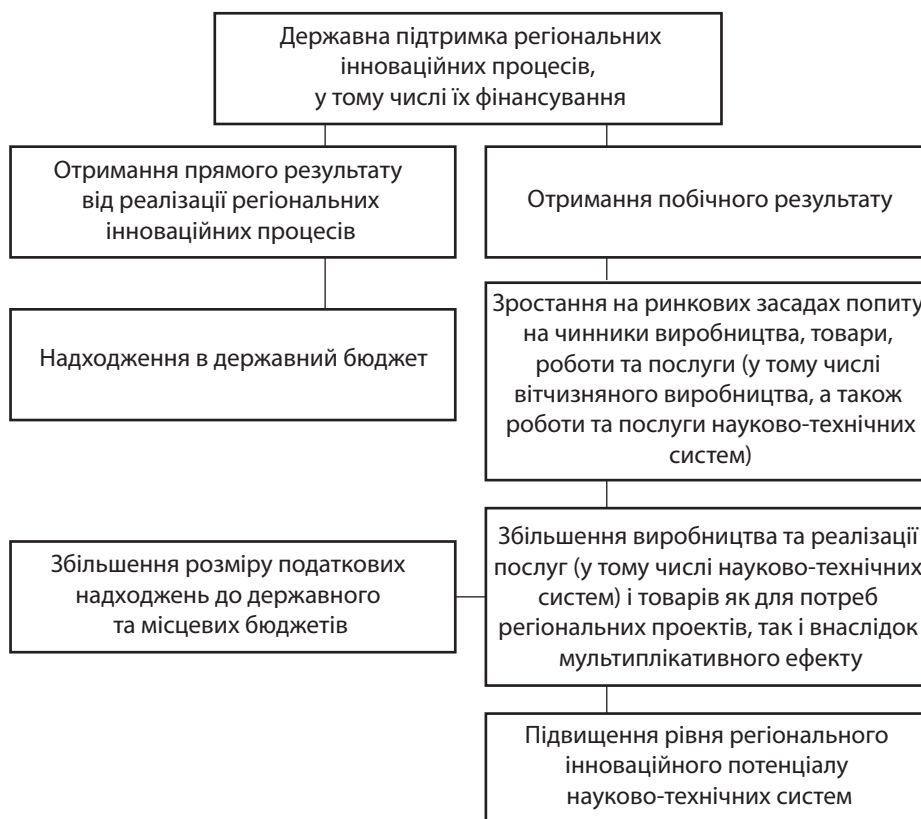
Державна підтримка регіональних інноваційних процесів, у тому числі їх фінансування

Отримання прямого результату від реалізації регіональних інноваційних процесів

Отримання побічного результату

Надходження в державний бюджет

Зростання на ринкових засадах попиту на чинники виробництва, товари, роботи та послуги (у тому числі вітчизняного виробництва, а також роботи та послуги науково-технічних систем)

Збільшення розміру податкових надходжень до державного та місцевих бюджетів

Збільшення виробництва та реалізації послуг (у тому числі науково-технічних систем) і товарів як для потреб регіональних проектів, так і внаслідок мультиплікативного ефекту

Підвищення рівня регіонального інноваційного потенціалу науково-технічних систем